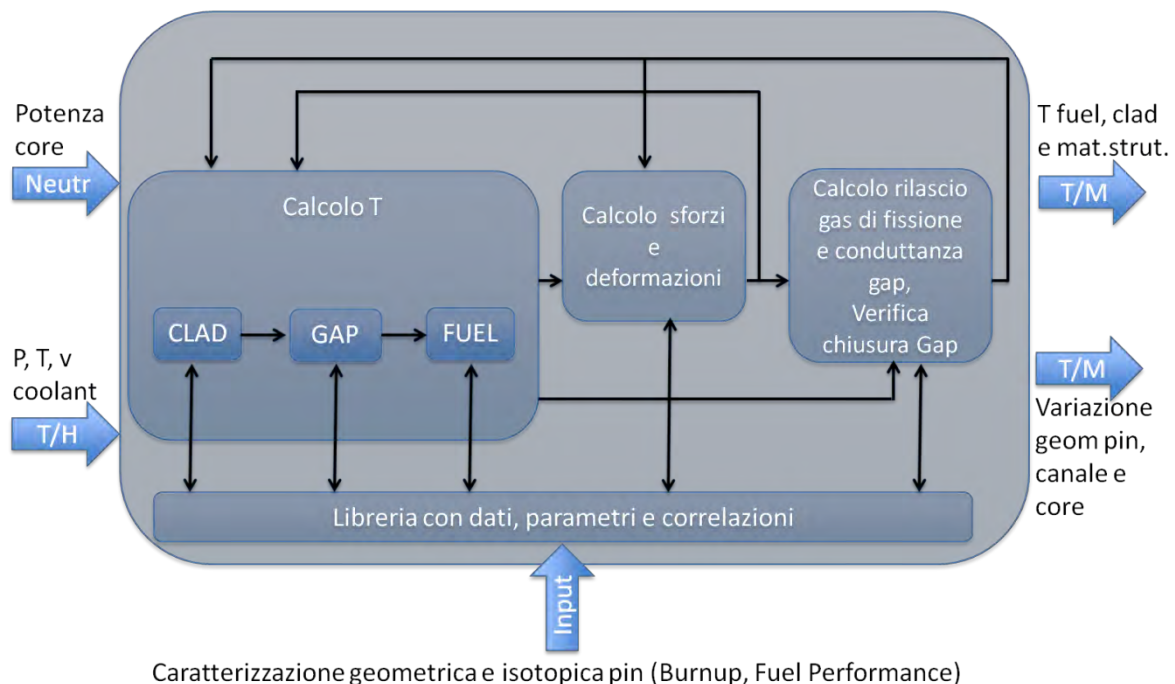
Potenza core

Neutr

P, T, v coolant

T/H

Calcolo T

CLAD

GAP

FUEL

Calcolo sforzi e deformazioni

Calcolo rilascio gas di fissione e conduttanza gap, Verifica chiusura Gap

T fuel, clad e mat.strut.

T/M

T/M

Variazione geom pin, canale e core

Libreria con dati, parametri e correlazioni

Input

Caratterizzazione geometrica e isotopica pin (Burnup, Fuel Performance)